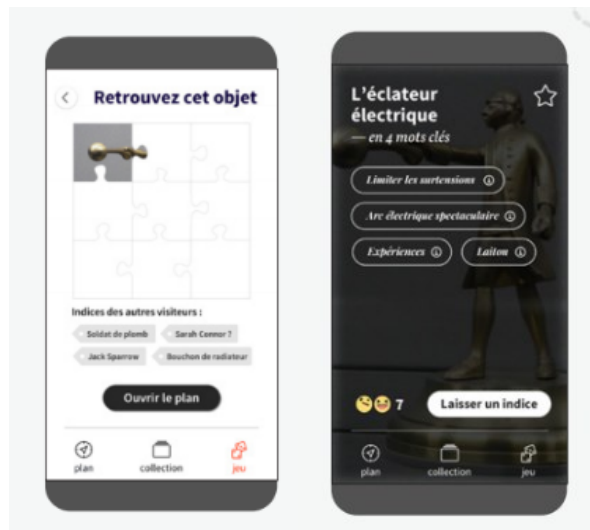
Retrouvez cet objet

Indices des autres visiteurs :

Soldat de plomb

Sarah Connor ?

Jack Sparrow

Bouchon de radiateur

Ouvrir le plan

plan

collection

jeu

L'éclateur électrique

— en 4 mots clés

Limiter les surtensions

Arc électrique spectaculaire

Expériences

Laiton

7

Laisser un indice

plan

collection

jeu